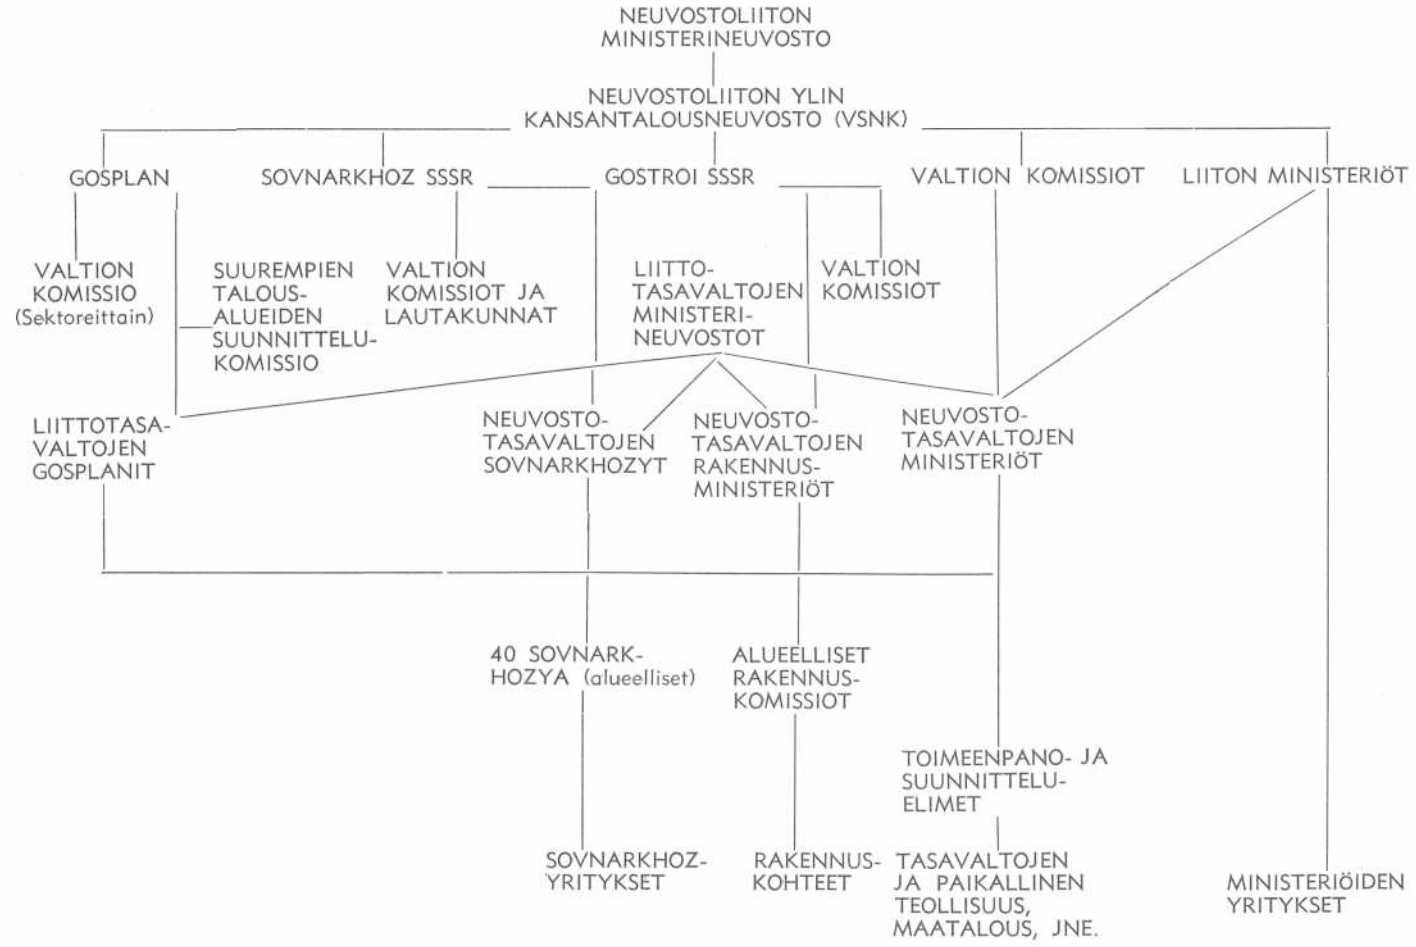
NEUVOSTOLIITON MINISTERINEUVOSTO

NEUVOSTOLIITON YLIN KANSANTALOUSNEUVOSTO (VSNK)

GOSPLAN

SOVNARKHOZ SSSR

GOSTROI SSSR

VALTION KOMISSIOT

LIITON MINISTERIÖT

VALTION KOMISSIO (Sektoreittain)

SUUREMPIEN TALOUSALUEIDEN SUUNNITTELUKOMISSIO

VALTION KOMISSIOT JA LAUTAKUNNAT

LIITTOTASAVALTOJEN MINISTERINEUVOSTOT

VALTION KOMISSIOT

LIITTOTASAVALTOJEN GOSPLANIT

NEUVOSTOTASAVALTOJEN SOVNARKHOZYT

NEUVOSTOTASAVALTOJEN RAKENNUSMINISTERIÖT

NEUVOSTOTASAVALTOJEN MINISTERIÖT

40 SOVNARKHOZYA (alueelliset)

ALUEELLISET RAKENNUSKOMISSIOT

TOIMEENPANO- JA SUUNNITTELUELIMET

SOVNARKHOZYRITYKSET

RAKENNUSKOHTEET

TASAVALTOJEN JA PAIKALLINEN TEOLLISUUS, MAATALOUS, JNE.

MINISTERIÖIDEN YRITYKSET